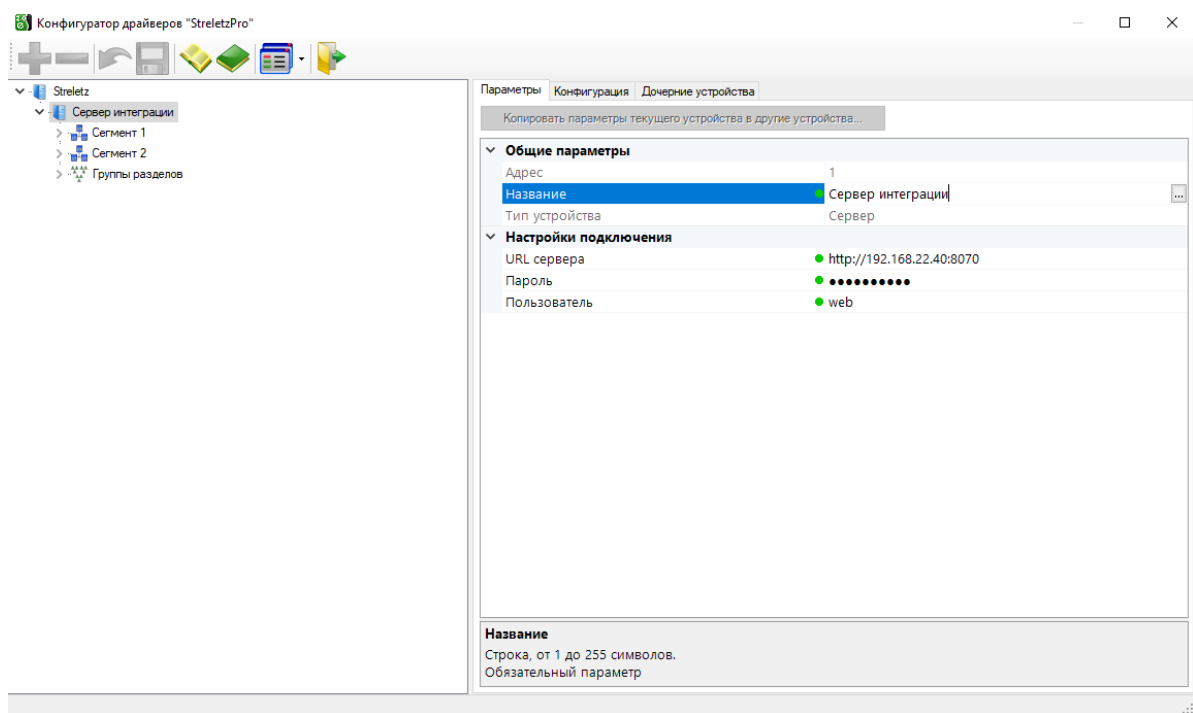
Конфигуратор драйверов "StreletzPro"

Streletz
Сервер интеграции
Сегмент 1
Сегмент 2
Группы разделов

Параметры | Конфигурация | Дочерние устройства

Копировать параметры текущего устройства в другие устройства...

| Общие параметры | |
|---|---|
| Адрес | 1 |
| Название | Сервер интеграции |
| Тип устройства | Сервер |

| Настройки подключения | |
|---|---|
| URL сервера | http://192.168.22.40:8070 |
| Пароль | •••••••••• |
| Пользователь | web |

Название
Строка, от 1 до 255 символов.
Обязательный параметр